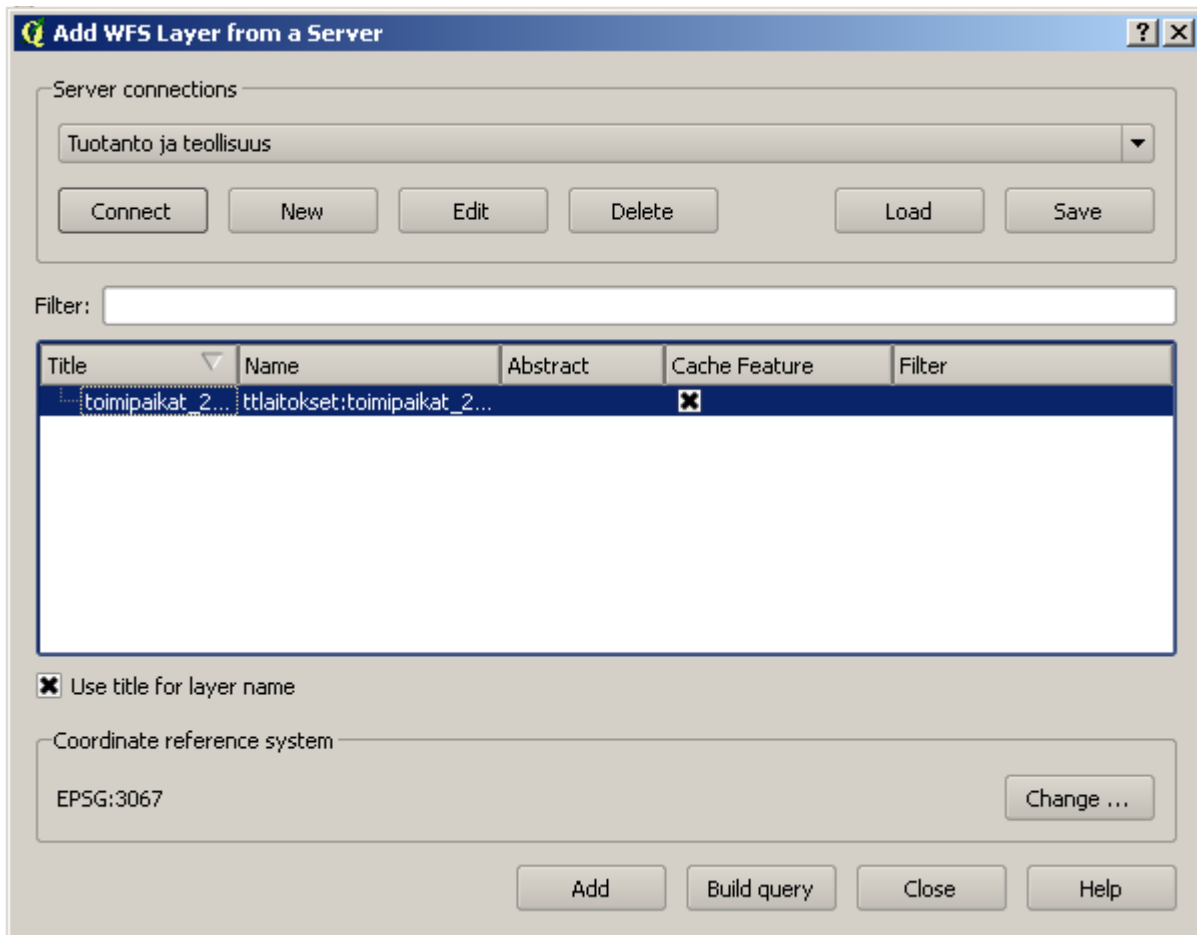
Add WFS Layer from a Server

?

Server connections

Tuotanto ja teollisuus

Connect New Edit Delete Load Save

Filter:

| Title | Name | Abstract | Cache Feature | Filter |
|---|---|---|---|---|
| toimipaikat_2... | ttlaitokset:toimipaikat_2... | | ☒ | |

☒ Use title for layer name

Coordinate reference system

EPSG:3067

Change ...

Add Build query Close Help